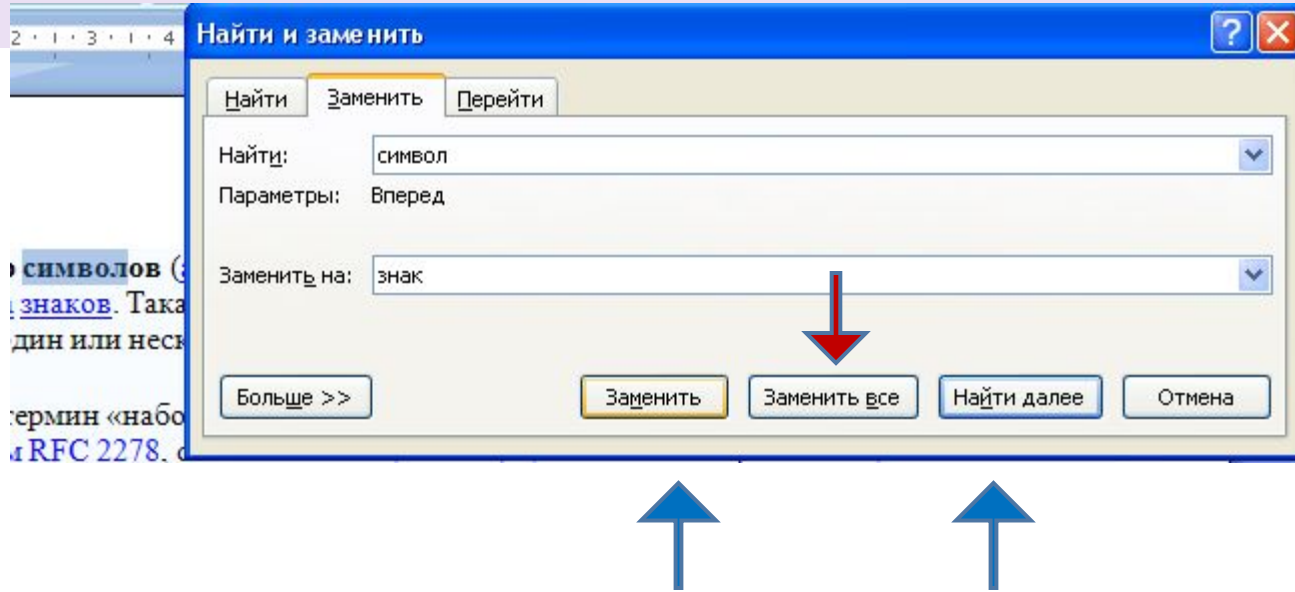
2 · 1 · 3 · 1 · 4

Найти и заменить

?

Найти Заменить Перейти

Найти: символ

Параметры: Вперед

Заменить на: знак

Больше >>

Заменить

Заменить все

Найти далее

Отмена

символов (

знаков. Така

дин или неск

термин «набо

RFC 2278,